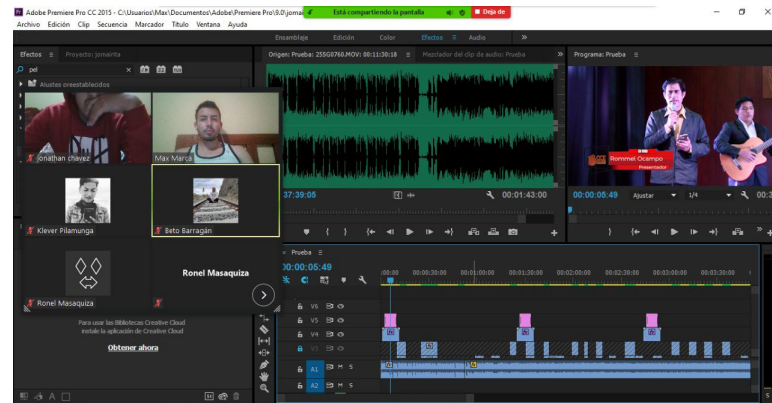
Adobe Premiere Pro CC 2015 - C:\Usuarios\Max\Documentos\Adobe\Premiere Pro\9.0\jomai
Está compartiendo la pantalla
Deja de
Archivo Edición Clip Secuencia Marcador Título Ventana Ayuda
Ensamblaje Edición Color Efectos Audio
Efectos Proyecto: jomairita
pel
Ajustes preestablecidos
Origen: Prueba: 255G0760.MOV: 00:11:30:18
Mezclador del clip de audio: Prueba
Programa: Prueba
Jonathan chavez
Max Marca
Klever Pilamunga
Beto Barragán
Ronel Masaquiza
Ronel Masaquiza
37:39:05
00:01:43:00
Rommel Ocampo
Presentador
00:00:05:49
Ajustar
1/4
00:3
Prueba
00:00:05:49
:00:00
00:00:30:00
00:01:00:00
00:01:30:00
00:02:00:00
00:02:30:00
00:03:00:00
00:03:30:00
Para usar las Bibliotecas Creative Cloud instale la aplicación de Creative Cloud
Obtener ahora
V6
V5
V4
V3
A1
A2
M
S